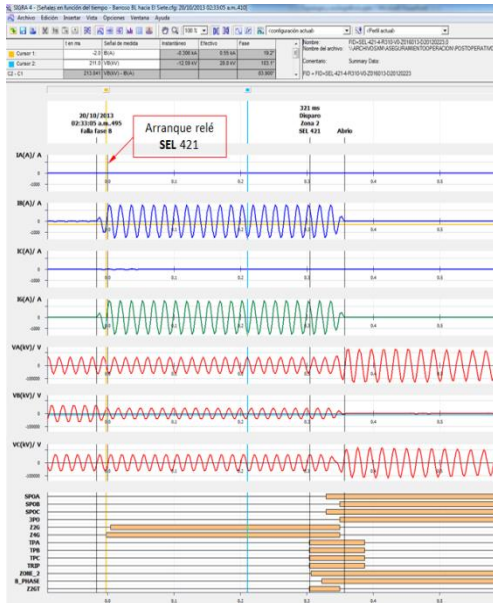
SIGRA 4 - [Señales en función del tiempo - Barroso BL hacia El Siete.cfg 20/10/2013 02:33:05 a.m.410]
Archivo Edición Insertar Vista Opciones Ventana Ayuda
<configuración actual>
<Perfil actual>

| | t en ms | Señal de medida | Instantáneo | Efectivo | Fase |
|---|---|---|---|---|---|
| Cursor 1: | -2.0 | IB(A) | -2.356 kA | 0.55 kA | 19.2° |
| Cursor 2: | 211.0 | VB(kV) | -12.59 kV | 28.8 kV | 103.1° |
| C2 - C1 | 213.041 | VB(kV) - IB(A) | | | 83.900° |

Nombre: FID=SEL-421-4-R310-V0-Z018013-D20120223
Nombre del archivo: \ARCHIVOS\MI ASEGURAMIENTO\OPERACION POSTOPERATIVO
Comentario: Summary Data:
FID = FID=SEL-421-4-R310-V0-Z018013-D20120223

20/10/2013
02:33:05 a.m.495
Falla fase B

Arranque relé
SEL 421

321 ms
Disparo
Zona 2
SEL 421

Abrio

IA(A)/ A
IB(A)/ A
IC(A)/ A
IG(A)/ A
VA(kV)/ V
VB(kV)/ V
VC(kV)/ V

SPOA
SPOB
SPOC
3PO
Z2G
Z4G
TPA
TPB
TPC
TRIP
ZONE_2
B_PHASE
Z2GT

0.0 0.1 0.2 0.3 0.4 0.5